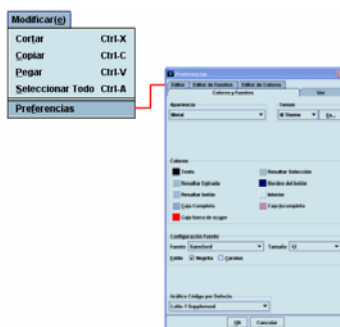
Modificar(e)

Cortar Ctrl-X

Copiar Ctrl-C

Pegar Ctrl-V

Seleccionar Todo Ctrl-A

Preferencias

Preferencias

Editor | Editor de Fuentes | Editor de Colores

Colores y Fuentes | Ver

Apariencia

Metal

Temas

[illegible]

Colores

Texto

Resaltar Selección

Resaltar Epilado

Borders del botón

Resaltar botón

Interior

Caja Completa

Caja Incompleta

Caja fuera de rango

Configuración Fuente

Fuente Sanserif

Tamaño 12

Estilo Negrita Cursiva

Gráfico Código por Defecto

Latin-1 Supplement

OK Cancelar